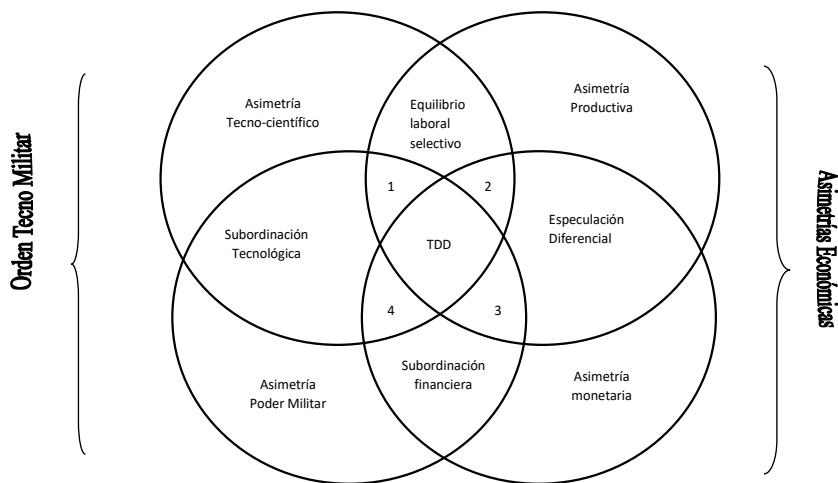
Orden Tecno Militar

Asimetría Tecno-científico

Equilibrio laboral selectivo

Asimetría Productiva

1

2

Subordinación Tecnológica

TDD

Especulación Diferencial

4

3

Subordinación financiera

Asimetría Poder Militar

Asimetría monetaria

Asimetrías Económicas